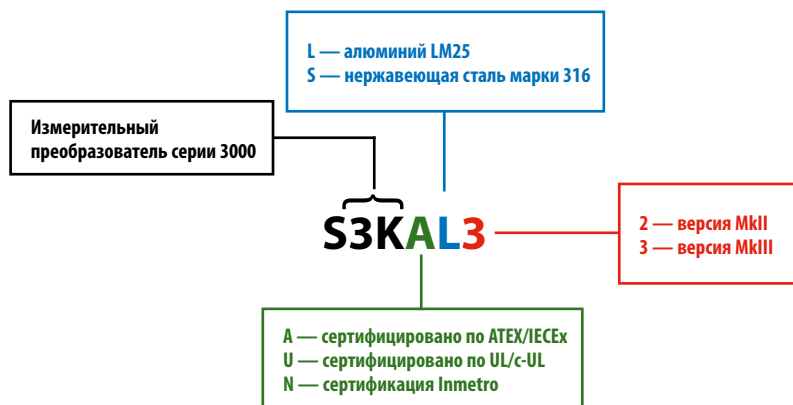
L — алюминий LM25
S — нержавеющая сталь марки 316

Измерительный преобразователь серии 3000

S3KAL3

2 — версия MkII
3 — версия MkIII

A — сертифицировано по ATEX/IECEx
U — сертифицировано по UL/c-UL
N — сертификация Inmetro